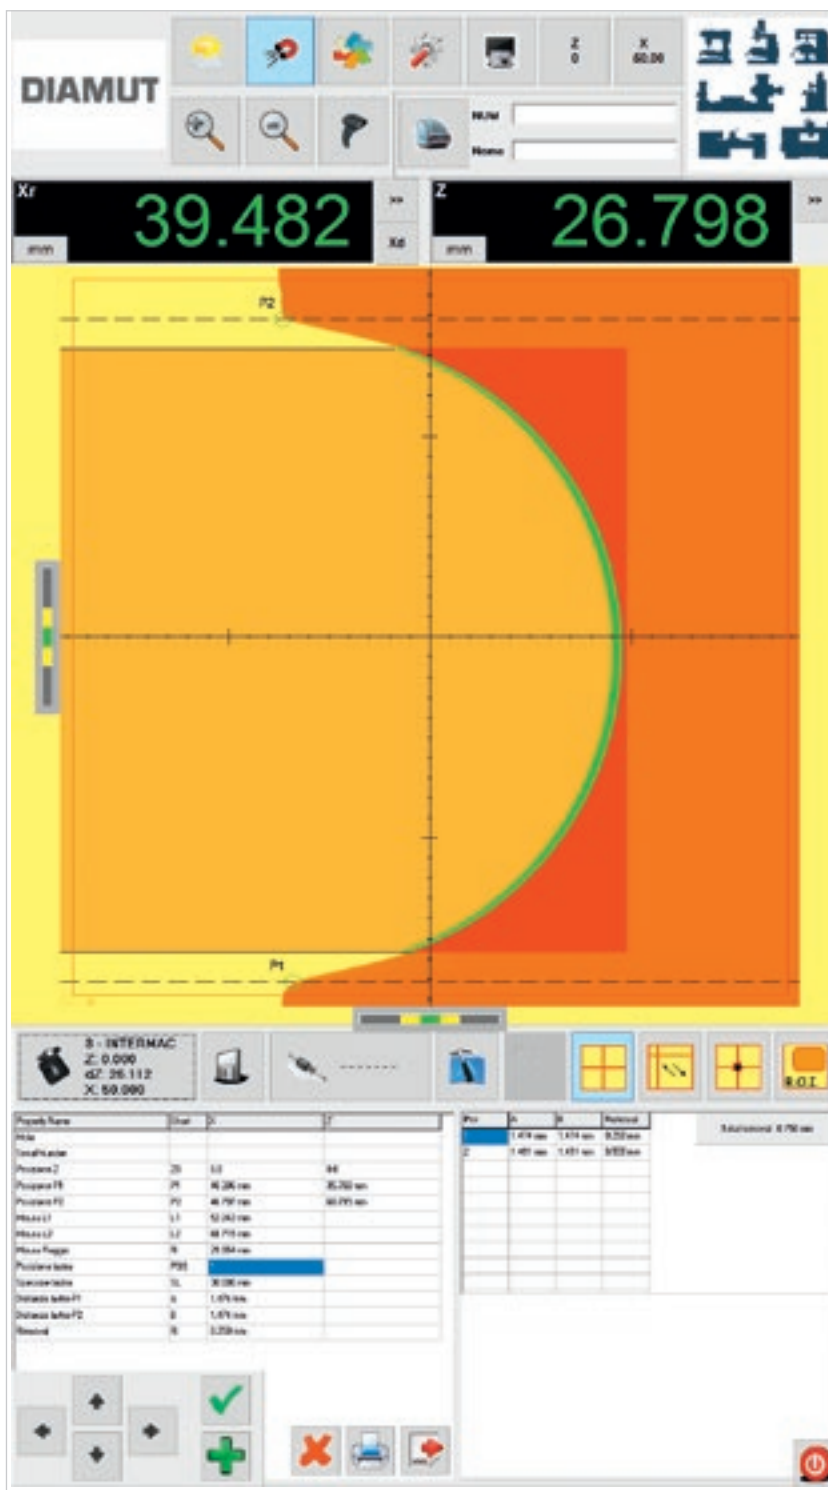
DIAMUT

Z 0

X 60.00

Nome

Xr

39.482

mm

Xd

Z

26.798

mm

P2

P1

S - INTERMAC
Z: 0.000
dZ: 26.112
X: 50.000

R.O.I

| Property Name | Chart | X | Z |
|---|---|---|---|
| Posizione Z | Z0 | 0.0 | 0.0 |
| Posizione P1 | P1 | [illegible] | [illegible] |
| Posizione P2 | P2 | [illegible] | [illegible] |
| Misura L1 | L1 | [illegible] | |
| Misura L2 | L2 | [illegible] | |
| Misura Raggio | R | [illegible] | |
| Posizione tastiera | POS | | |
| Spessore lastra | SL | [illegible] | |
| Distanza lastra P1 | A | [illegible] | |
| Distanza lastra P2 | B | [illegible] | |
| Residual | R | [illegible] | |

| Pos | A | B | Residual |
|---|---|---|---|
| 1 | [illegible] | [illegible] | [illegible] |
| 2 | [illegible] | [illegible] | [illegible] |

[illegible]